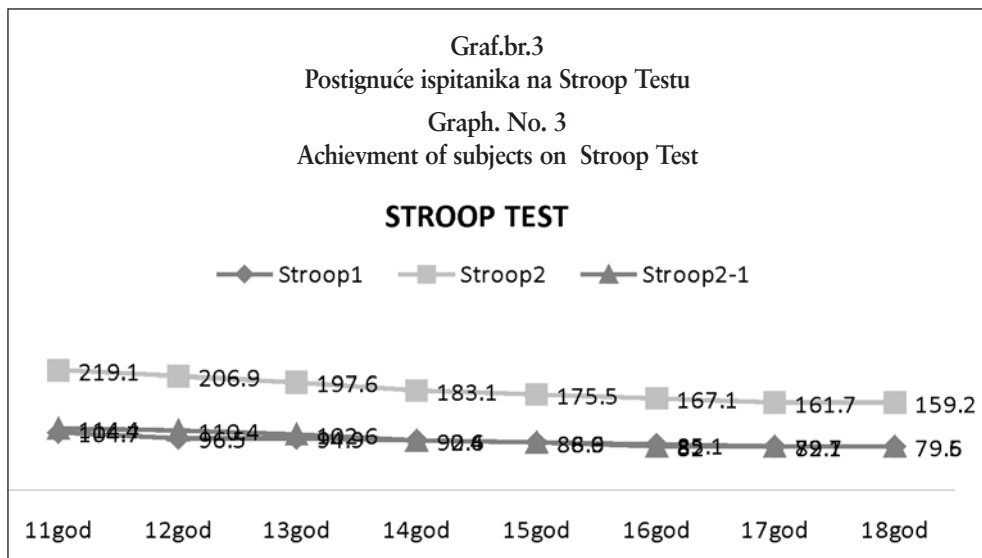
Graf.br.3
Postignuće ispitanika na Stroop Testu

Graph. No. 3
Achievment of subjects on Stroop Test

STROOP TEST

Stroop1 Stroop2 Stroop2-1

219.1 206.9 197.6 183.1 175.5 167.1 161.7 159.2

114.4 104.7 110.4 96.5 102 94.96 92.6 92.6 86.9 86.8 85 82.1 79.7 82.1 79.5 79.6

11god 12god 13god 14god 15god 16god 17god 18god